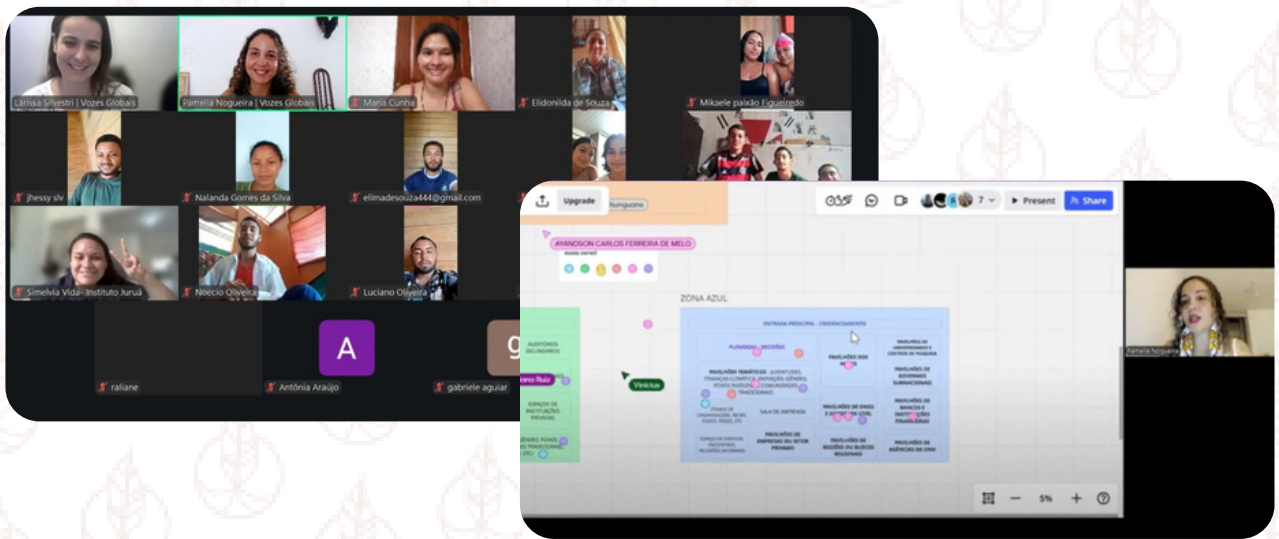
Larissa Silvestri | Vozes Globais

Pamella Nogueira | Vozes Globais

Maria Cunha

Elidonilda de Souza

Mikaele paixão Figueiredo

jhessy slv

Nalanda Gomes da Silva

elimadesouza444@gmail.com

Simelvia Vida- Instituto Juruá

Noecio Oliveira

Luciano Oliveira

A

raliane

Antônia Araújo

gabriele aguiar

Upgrade

Present

Share

AYANDSON CARLOS FERREIRA DE MELO

ZONA AZUL

ENTRADA PRINCIPAL - CREDENCIAMENTO

PLENÁRIAS - SESSÕES

PAVILHÕES DOS PAÍSES

PAVILHÕES DE UNIVERSIDADES E CENTROS DE PESQUISA

PAVILHÕES DE GOVERNOS SUBNACIONAIS

PAVILHÕES TEMÁTICOS (JUVENTUDES, FINANÇAS CLIMÁTICAS, INOVAÇÃO, GÊNERO, POVOS INDÍGENAS, COMUNIDADES TRADICIONAIS)

SALA DE IMPRENSA

PAVILHÕES DE ONGS E SOCIEDADE CIVIL

PAVILHÕES DE BANCOS E INSTITUIÇÕES FINANCEIRAS

PAVILHÕES DE EMPRESAS DO SETOR PRIVADO

PAVILHÕES DE REGIÕES OU BLOCOS REGIONAIS

PAVILHÕES DE AGÊNCIAS DA ONU

AUDITÓRIOS SECUNDÁRIOS

Vinicius

Pamela Nogueira

5%